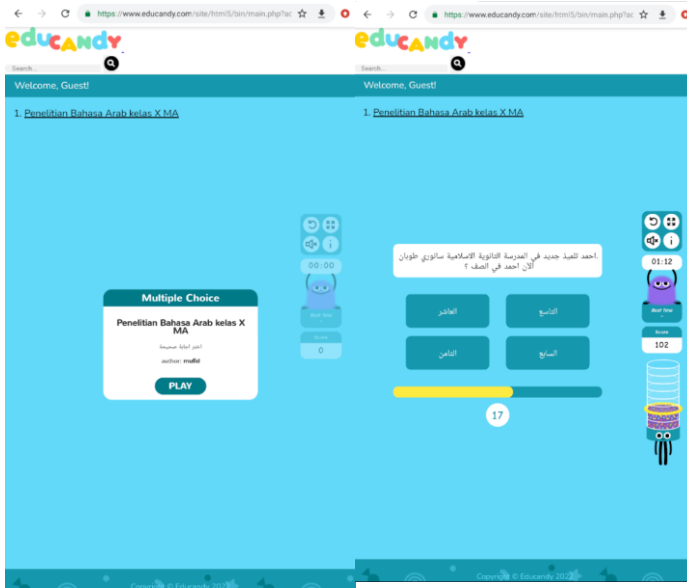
https://www.educandy.com/site/html5/bin/main.php?ac

educandy

Search...

Welcome, Guest!

1. Penelitian Bahasa Arab kelas X MA

00:00

Best time

Score

0

Multiple Choice

Penelitian Bahasa Arab kelas X MA

اختر اجابة صحيحة

author: mufid

PLAY

Copyright © Educandy 2022

https://www.educandy.com/site/html5/bin/main.php?ac

educandy

Search...

Welcome, Guest!

1. Penelitian Bahasa Arab kelas X MA

.احمد تلميذ جديد في المدرسة الثانوية الاسلامية سالوري طوبان الآن احمد في الصف ؟

العاشر

التاسع

الثامن

السابع

17

01:12

Best time

Score

102

Copyright © Educandy 2022